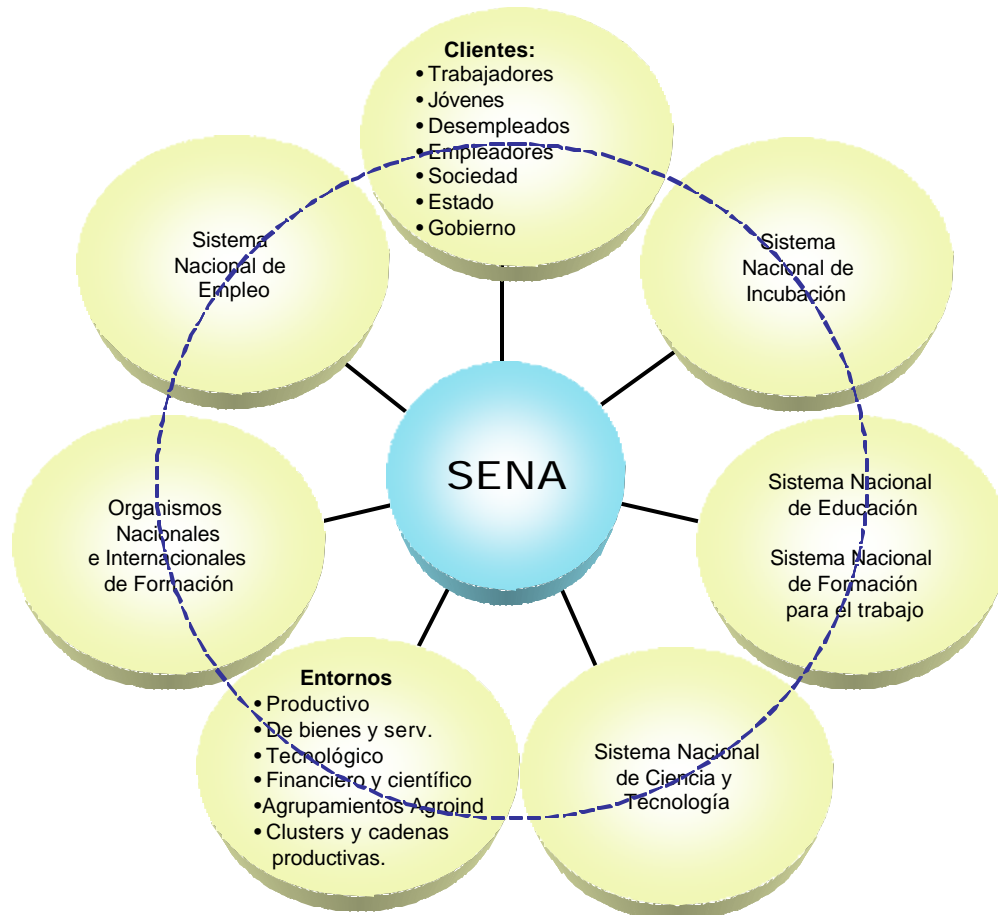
Clientes:
• Trabajadores
• Jóvenes
• Desempleados
• Empleadores
• Sociedad
• Estado
• Gobierno

Sistema Nacional de Empleo

Sistema Nacional de Incubación

SENA

Organismos Nacionales e Internacionales de Formación

Sistema Nacional de Educación

Sistema Nacional de Formación para el trabajo

Entornos
• Productivo
• De bienes y serv.
• Tecnológico
• Financiero y científico
• Agrupamientos Agroind
• Clusters y cadenas productivas.

Sistema Nacional de Ciencia y Tecnología